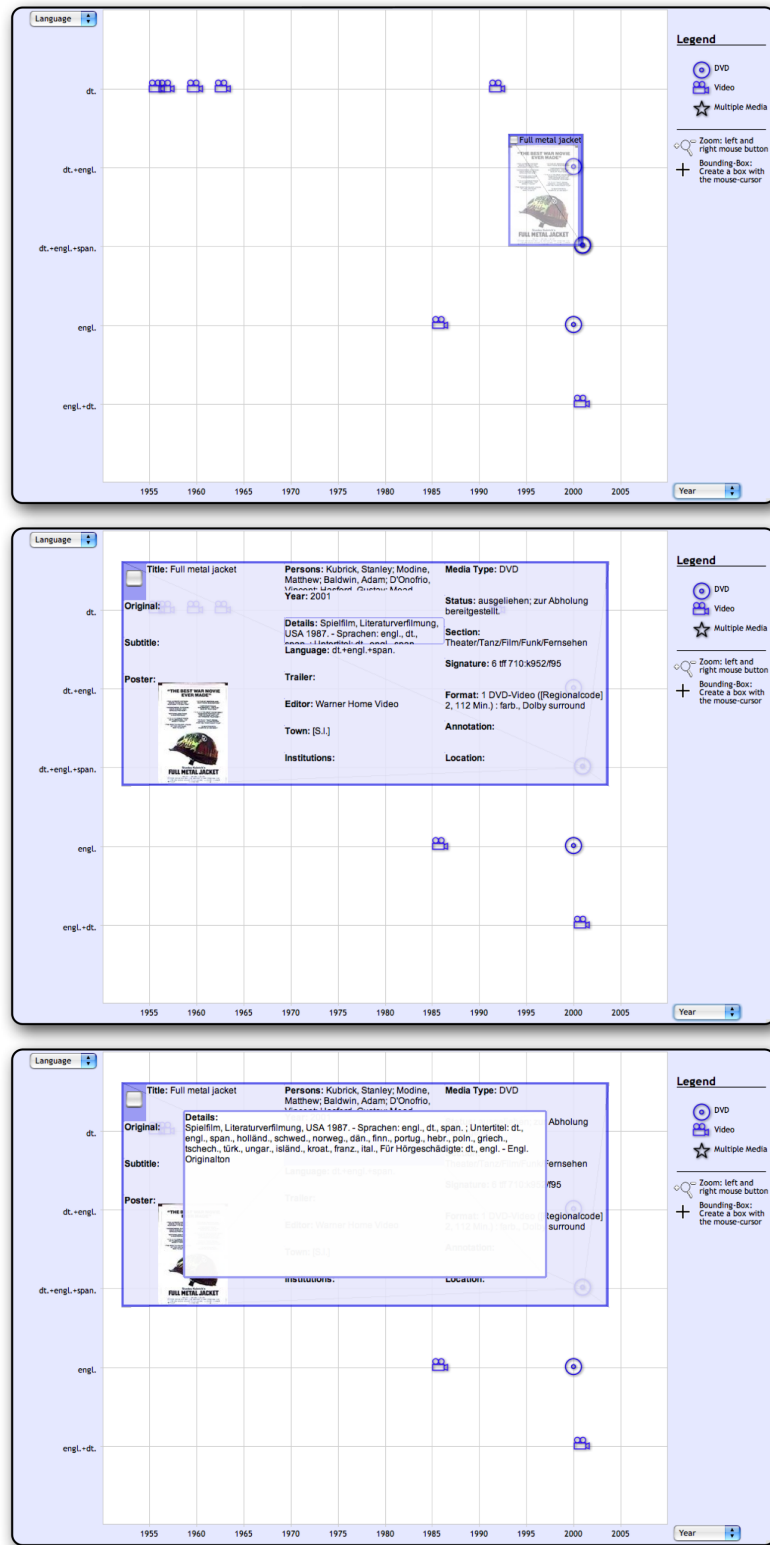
Language

dt.

dt.+engl.

dt.+engl.+span.

engl.

engl.+dt.

Full metal jacket

"THE BEST WAR MOVIE EVER MADE"

FULL METAL JACKET

1955 1960 1965 1970 1975 1980 1985 1990 1995 2000 2005

Year

Legend

DVD

Video

Multiple Media

Zoom: left and right mouse button

Bounding-Box: Create a box with the mouse-cursor

Language

Title: Full metal jacket

Original:

Subtitle:

Poster:

Persons: Kubrick, Stanley; Modine, Matthew; Baldwin, Adam; D'Onofrio, Vincent; Hasford, Gustav; Mead

Year: 2001

Details: Spielfilm, Literaturverfilmung, USA 1987. - Sprachen: engl., dt., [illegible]

Language: dt.+engl.+span.

Trailer:

Editor: Warner Home Video

Town: [S.l.]

Institutions:

Media Type: DVD

Status: ausgeliehen; zur Abholung bereitgestellt.

Section: Theater/Tanz/Film/Funk/Fernsehen

Signature: 6 tff 710:k952/f95

Format: 1 DVD-Video ([Regionalcode] 2, 112 Min.) : farb., Dolby surround

Annotation:

Location:

dt.

dt.+engl.

dt.+engl.+span.

engl.

engl.+dt.

1955 1960 1965 1970 1975 1980 1985 1990 1995 2000 2005

Year

Legend

DVD

Video

Multiple Media

Zoom: left and right mouse button

Bounding-Box: Create a box with the mouse-cursor

Language

Title: Full metal jacket

Original:

Subtitle:

Poster:

Persons: Kubrick, Stanley; Modine, Matthew; Baldwin, Adam; D'Onofrio, Vincent; Hasford, Gustav; Mead

Media Type: DVD

Details:
Spielfilm, Literaturverfilmung, USA 1987. - Sprachen: engl., dt., span. ; Untertitel: dt., engl., span., holländ., schwed., norweg., dän., finn., portug., hebr., poln., griech., tschech., türk., ungar., isländ., kroat., franz., ital., Für Hörgeschädigte: dt., engl. - Engl. Originalton

Abholung

Fernsehen

f95

[Regionalcode] surround

Institutions:

Location:

dt.

dt.+engl.

dt.+engl.+span.

engl.

engl.+dt.

1955 1960 1965 1970 1975 1980 1985 1990 1995 2000 2005

Year

Legend

DVD

Video

Multiple Media

Zoom: left and right mouse button

Bounding-Box: Create a box with the mouse-cursor